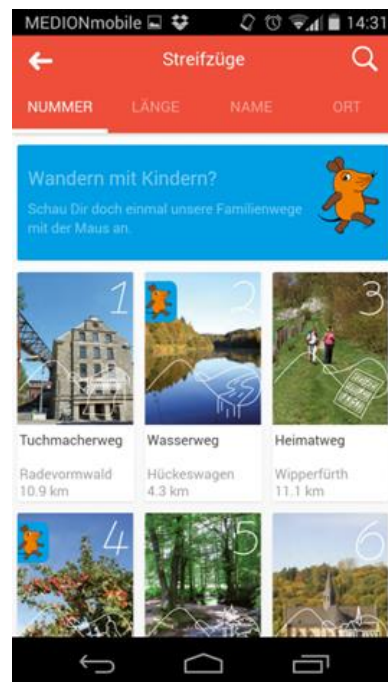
MEDIONmobile 14:31

Streifzüge

NUMMER LÄNGE NAME ORT

Wandern mit Kindern?
Schau Dir doch einmal unsere Familienwege mit der Maus an.

1
Tuchmacherweg
Radevormwald
10.9 km

2
Wasserweg
Hückeswagen
4.3 km

3
Heimatweg
Wipperfürth
11.1 km

4

5

6